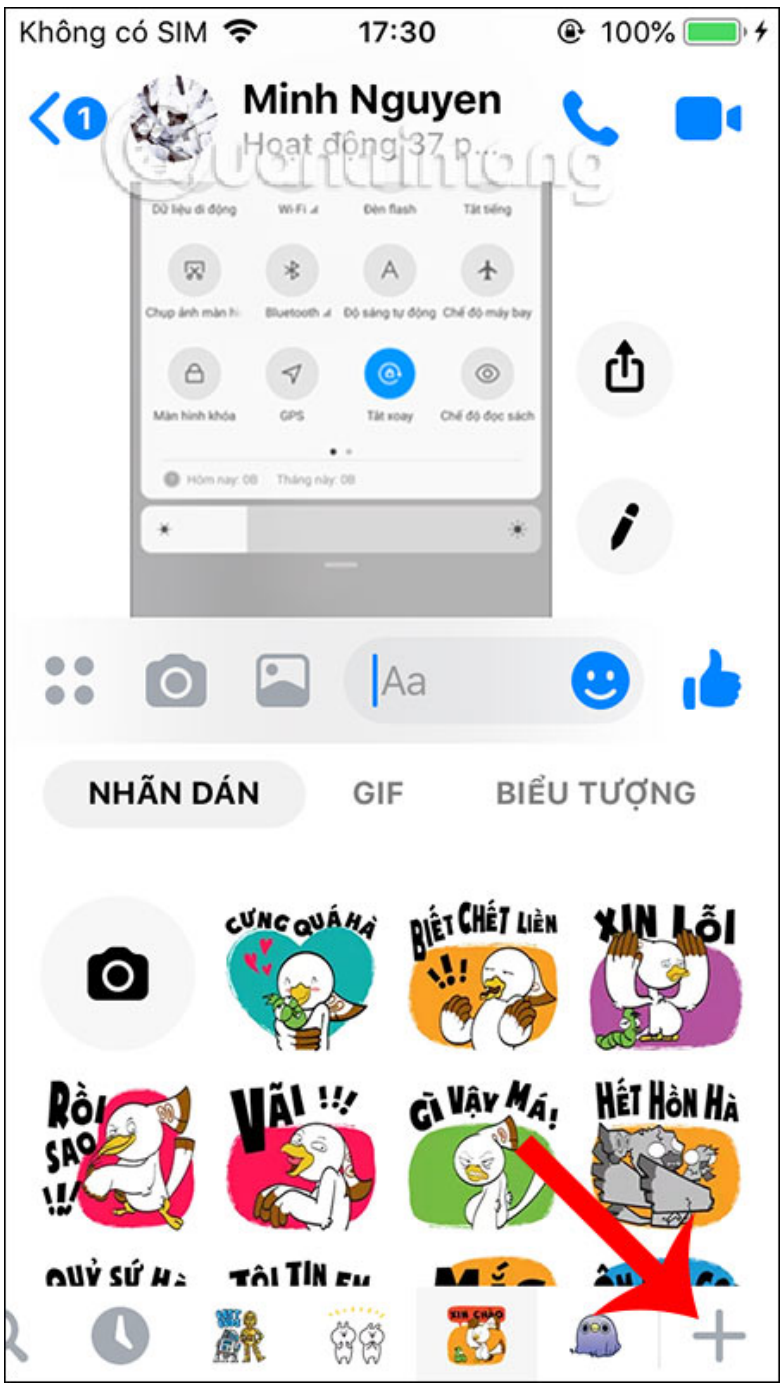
Không có SIM 17:30 100%

1 Minh Nguyen
Hoạt động 37 p...

Quantrimang

Dữ liệu di động Wi-Fi Đèn flash Tắt tiếng
Chụp ảnh màn hì Bluetooth Độ sáng tự động Chế độ máy bay
Màn hình khóa GPS Tắt xoay Chế độ đọc sách
Hôm nay: 0B Tháng này: 0B

Aa

NHÃN DÁN GIF BIỂU TƯỢNG

CƯNG QUÁ HÀ
BIẾT CHẾT LIỀN
XIN LỖI
RỒI SAO !!!
VÃI !!!
GÌ VẬY MÁ!
HẾT HỒN HÀ
QUỶ SỨ HÀ
TÔI TIN EM
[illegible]
XIN CHÀO